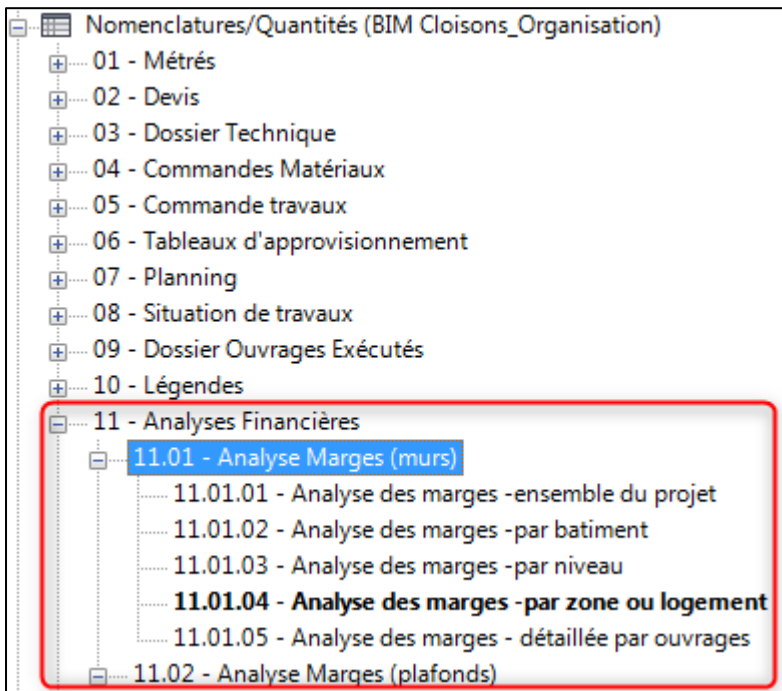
Nomenclatures/Quantités (BIM Cloisons_Organisation)
01 - Métrés
02 - Devis
03 - Dossier Technique
04 - Commandes Matériaux
05 - Commande travaux
06 - Tableaux d'approvisionnement
07 - Planning
08 - Situation de travaux
09 - Dossier Ouvrages Exécutés
10 - Légendes
11 - Analyses Financières
11.01 - Analyse Marges (murs)
11.01.01 - Analyse des marges -ensemble du projet
11.01.02 - Analyse des marges -par batiment
11.01.03 - Analyse des marges -par niveau
**11.01.04 - Analyse des marges -par zone ou logement**
11.01.05 - Analyse des marges - détaillée par ouvrages
11.02 - Analyse Marges (plafonds)